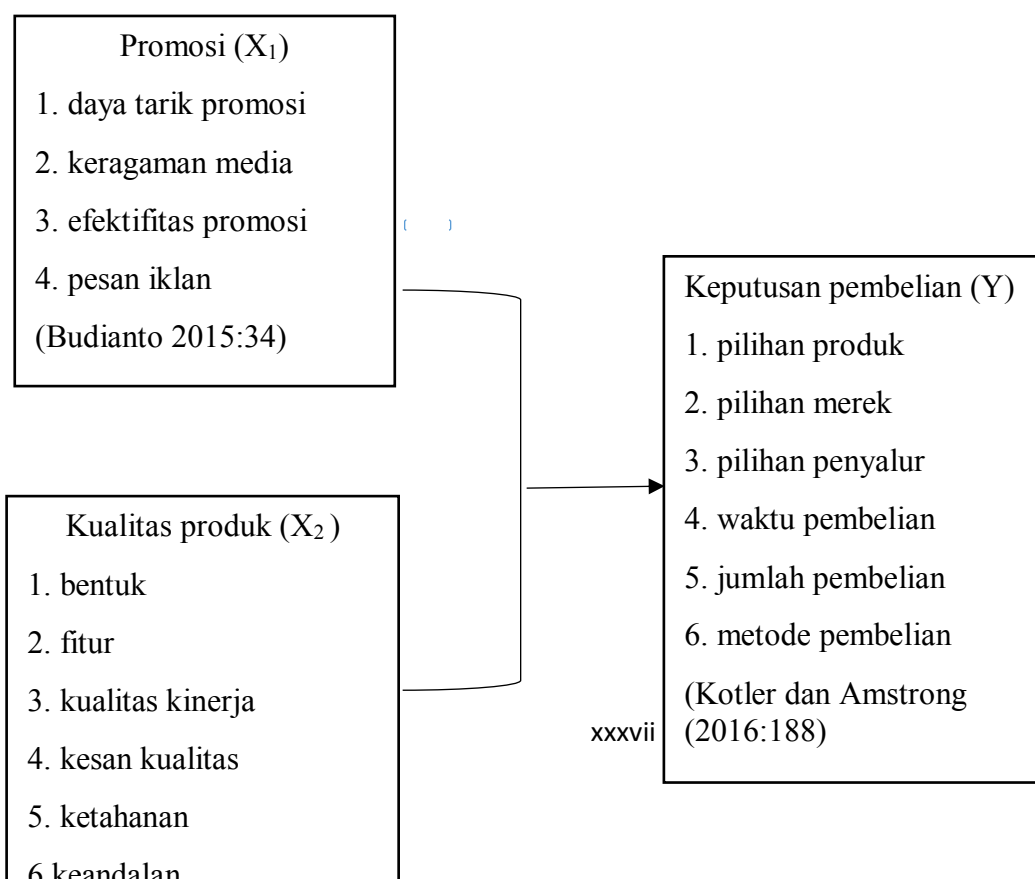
Promosi ($X_1$)
1. daya tarik promosi
2. keragaman media
3. efektifitas promosi
4. pesan iklan
(Budianto 2015:34)

Kualitas produk ($X_2$)
1. bentuk
2. fitur
3. kualitas kinerja
4. kesan kualitas
5. ketahanan
6 keandalan

Keputusan pembelian (Y)
1. pilihan produk
2. pilihan merek
3. pilihan penyalur
4. waktu pembelian
5. jumlah pembelian
6. metode pembelian
(Kotler dan Amstrong (2016:188)

xxxvii